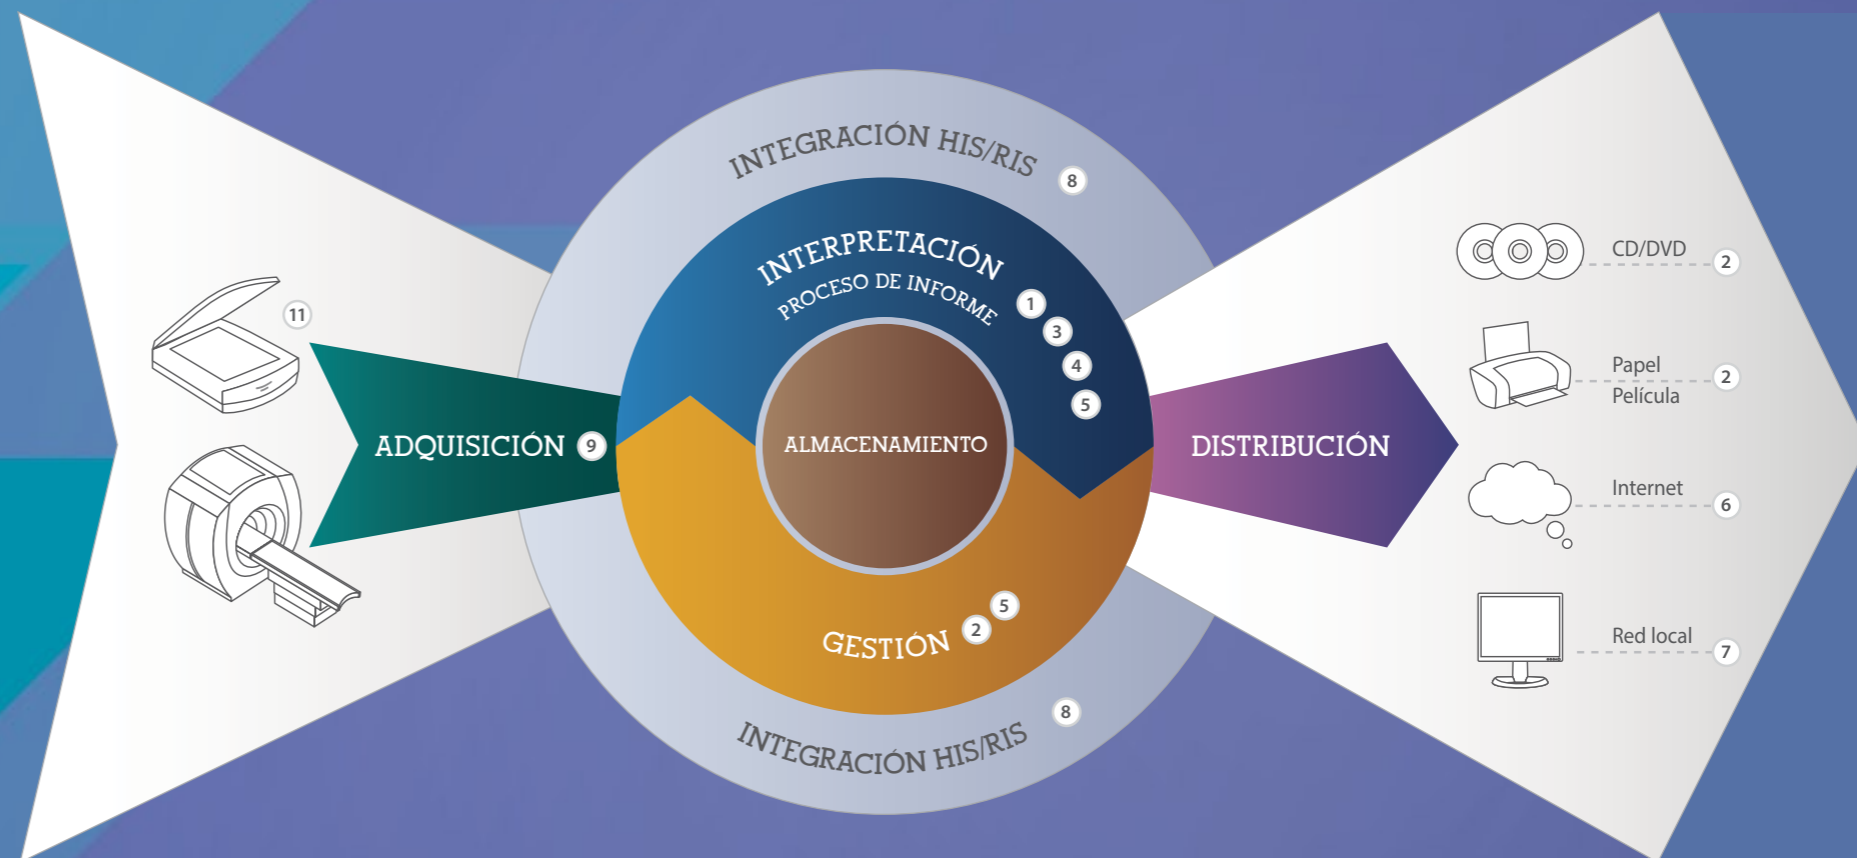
INTEGRACIÓN HIS/RIS 8

INTERPRETACIÓN
PROCESO DE INFORME 1 3 4 5

11

ADQUISICIÓN 9

ALMACENAMIENTO

DISTRIBUCIÓN

CD/DVD 2

Papel
Película 2

Internet 6

Red local 7

GESTIÓN 2 5

INTEGRACIÓN HIS/RIS 8